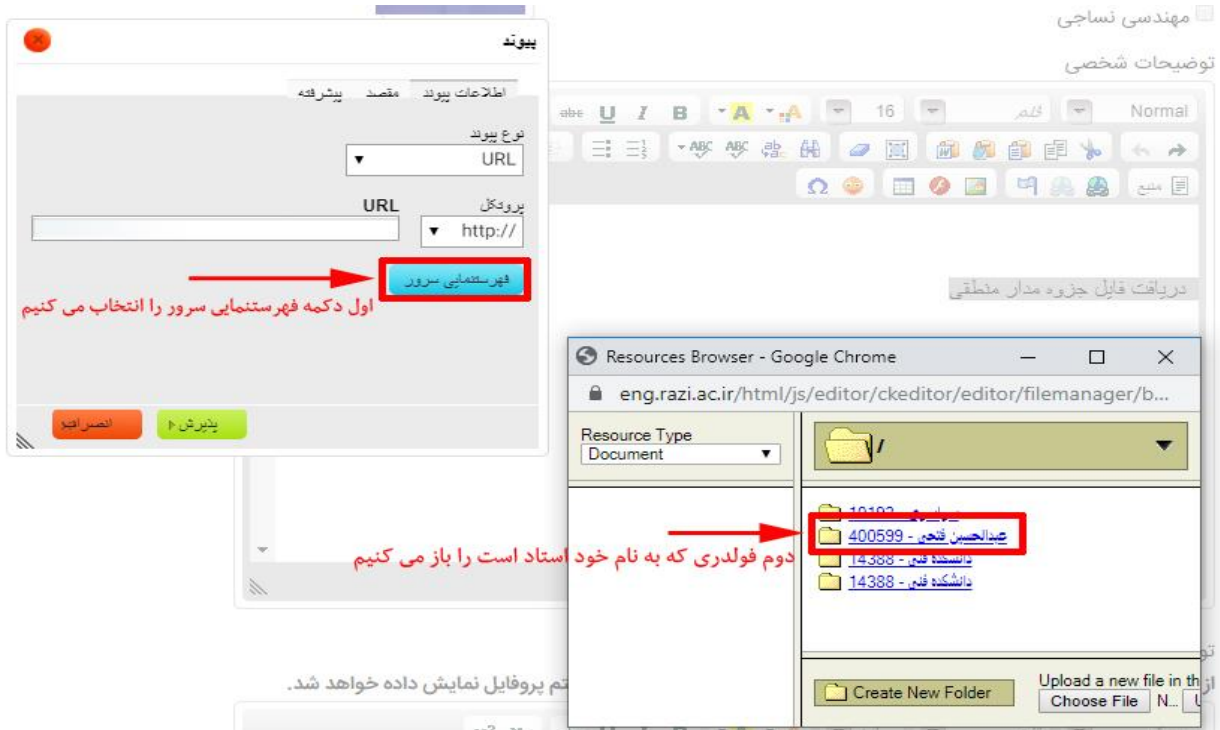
مهندسی نساجی

توضیحات شخصی

پیوند

اطلاعات پیوند مقصد پیشرفته

نوع پیوند

URL

پروتکل

URL

http://

فهرستنمایی سرور

اول دکمه فهرستنمایی سرور را انتخاب می کنیم

پذیرش

انصراف

Normal 16 قلم

منبع

دریافت فایل جزوه مدار منطقی

Resources Browser - Google Chrome

eng.razi.ac.ir/html/js/editor/ckeditor/editor/filemanager/b...

Resource Type

Document

/

10193 - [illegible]

عبدالحسین فتحی - 400599

دانشکده فنی - 14388

دانشکده فنی - 14388

دوم فولدری که به نام خود استاد است را باز می کنیم

Create New Folder

Upload a new file in th

Choose File N...

ازا

تم پروفایل نمایش داده خواهد شد.